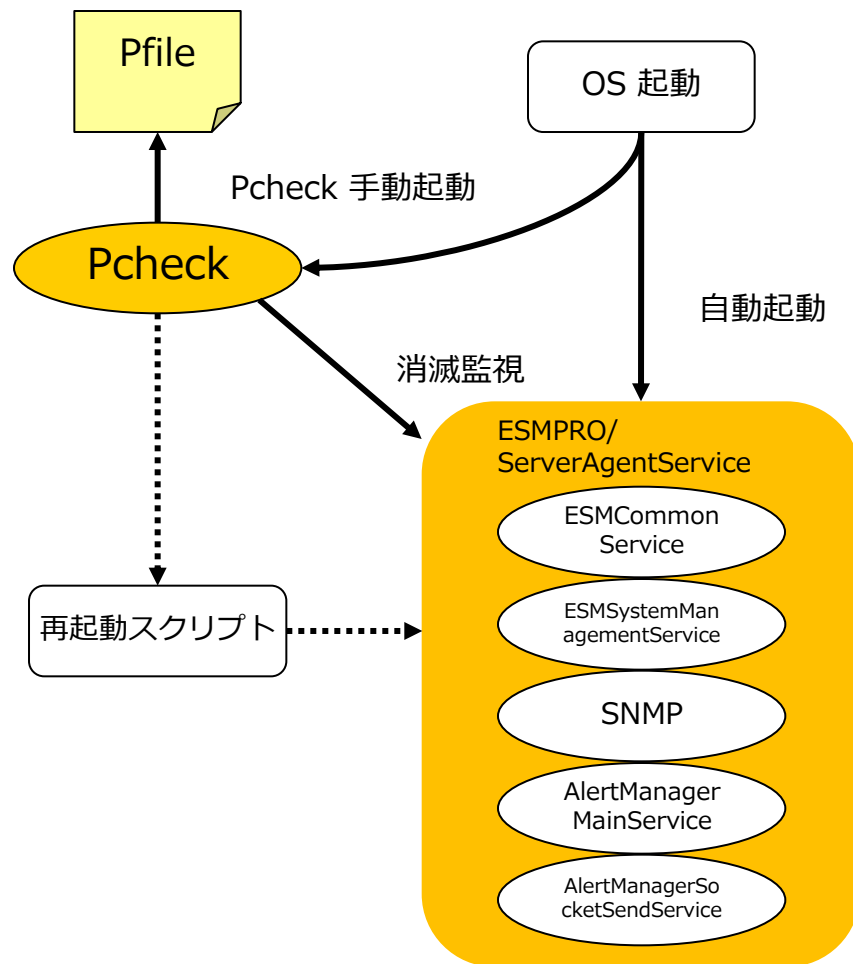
Pfile

OS 起動

Pcheck 手動起動

Pcheck

自動起動

消滅監視

ESMPRO/
ServerAgentService

ESMCommon Service

ESMSystemManagementService

SNMP

AlertManager MainService

AlertManagerSocketSendService

再起動スクリプト